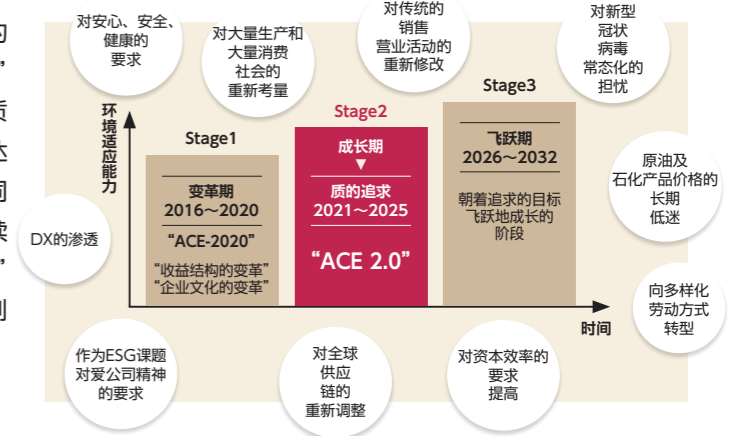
勾
，
质
本
间
映
，
划

对安心、安全、健康的要求

对大量生产和大量消费社会的重新考量

对传统的销售营业活动的重新修改

对新型冠状病毒常态化的担忧

环境适应能力

Stage1

变革期
2016～2020

“ACE-2020”

“收益结构的变革”
“企业文化的变革”

Stage2

成长期
▼
质的追求
2021～2025

“ACE 2.0”

Stage3

飞跃期
2026～2032

朝着追求的目标飞跃地成长的阶段

原油及石化产品价格的长期低迷

DX的渗透

向多样化劳动方式转型

时间

作为ESG课题对爱公司精神的要求

对全球供应链的重新调整

对资本效率的要求提高